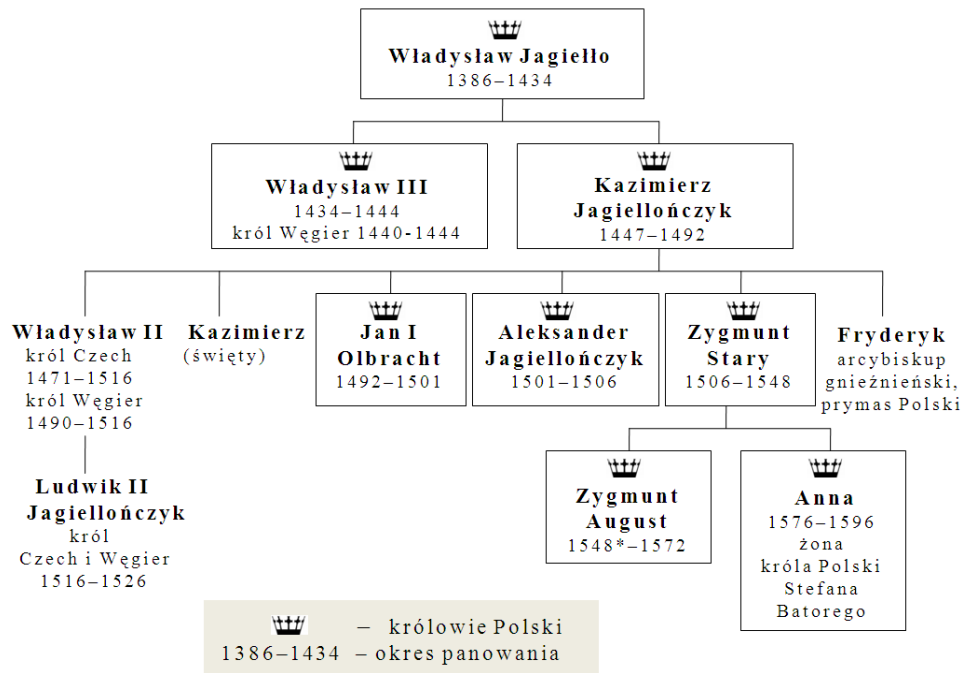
Władysław Jagiełło
1386–1434

Władysław III
1434–1444
król Węgier 1440-1444

Kazimierz Jagiellończyk
1447–1492

Władysław II
król Czech
1471–1516
król Węgier
1490–1516

Kazimierz
(święty)

Jan I Olbracht
1492–1501

Aleksander Jagiellończyk
1501–1506

Zygmunt Stary
1506–1548

Fryderyk
arcybiskup gnieźnieński, prymas Polski

Ludwik II Jagiellończyk
król
Czech i Węgier
1516–1526

Zygmunt August
1548*–1572

Anna
1576–1596
żona
króla Polski
Stefana
Batorego

– królowie Polski
1386–1434 – okres panowania